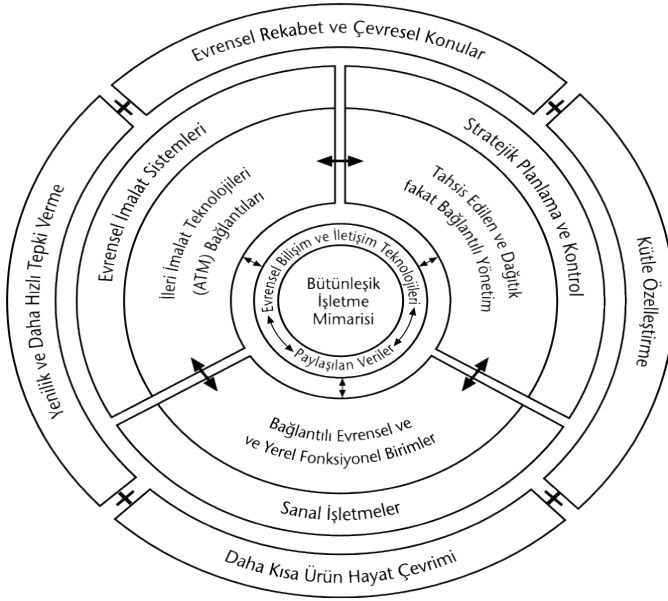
Evrensel Rekabet ve Çevresel Konular

Yenilik ve Daha Hızlı Tepki Verme

Kütle Özelleştirme

Daha Kısa Ürün Hayat Çevrimi

Sanal İşletmeler

Evrensel İmalat Sistemleri

İleri İmalat Teknolojileri (ATM) Bağlantıları

Stratejik Planlama ve Kontrol

Tahsis Edilen ve Dağıtık fakat Bağlantılı Yönetim

Bağlantılı Evrensel ve ve Yerel Fonksiyonel Birimler

Evrensel Bilişim ve İletişim Teknolojileri

Paylaşılan Veriler

Bütünleşik İşletme Mimarisi